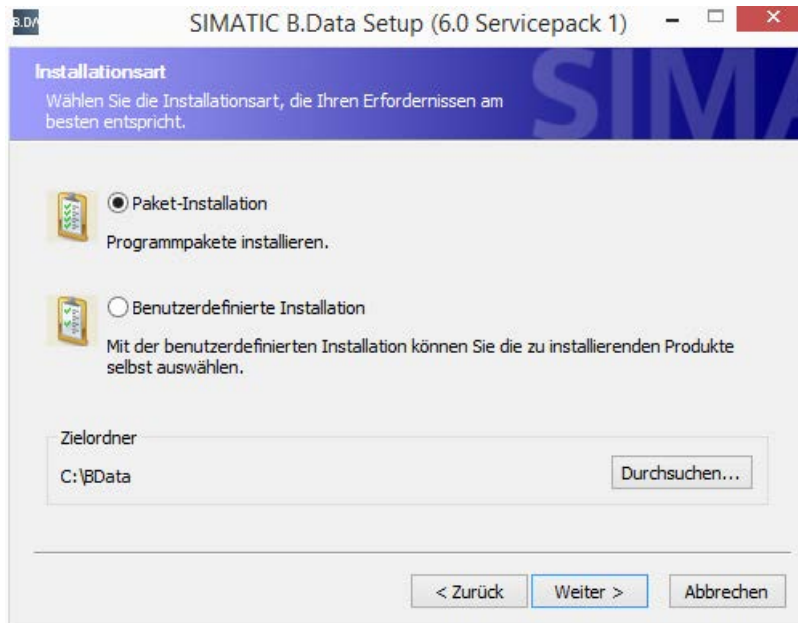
B.DA

SIMATIC B.Data Setup (6.0 Servicepack 1)

Installationsart

Wählen Sie die Installationsart, die Ihren Erfordernissen am besten entspricht.

SIMA

Paket-Installation

Programmpakete installieren.

Benutzerdefinierte Installation

Mit der benutzerdefinierten Installation können Sie die zu installierenden Produkte selbst auswählen.

Zielordner

C:\BData

Durchsuchen...

< Zurück

Weiter >

Abbrechen